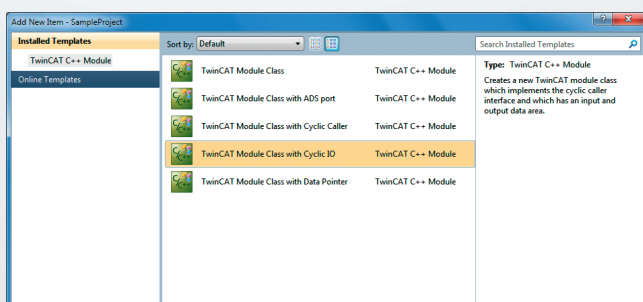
Add New Item - SampleProject

Installed Templates

TwinCAT C++ Module

Online Templates

Sort by: Default

Search Installed Templates

TwinCAT Module Class TwinCAT C++ Module

TwinCAT Module Class with ADS port TwinCAT C++ Module

TwinCAT Module Class with Cyclic Caller TwinCAT C++ Module

TwinCAT Module Class with Cyclic IO TwinCAT C++ Module

TwinCAT Module Class with Data Pointer TwinCAT C++ Module

Type: TwinCAT C++ Module

Creates a new TwinCAT module class which implements the cyclic caller interface and which has an input and output data area.